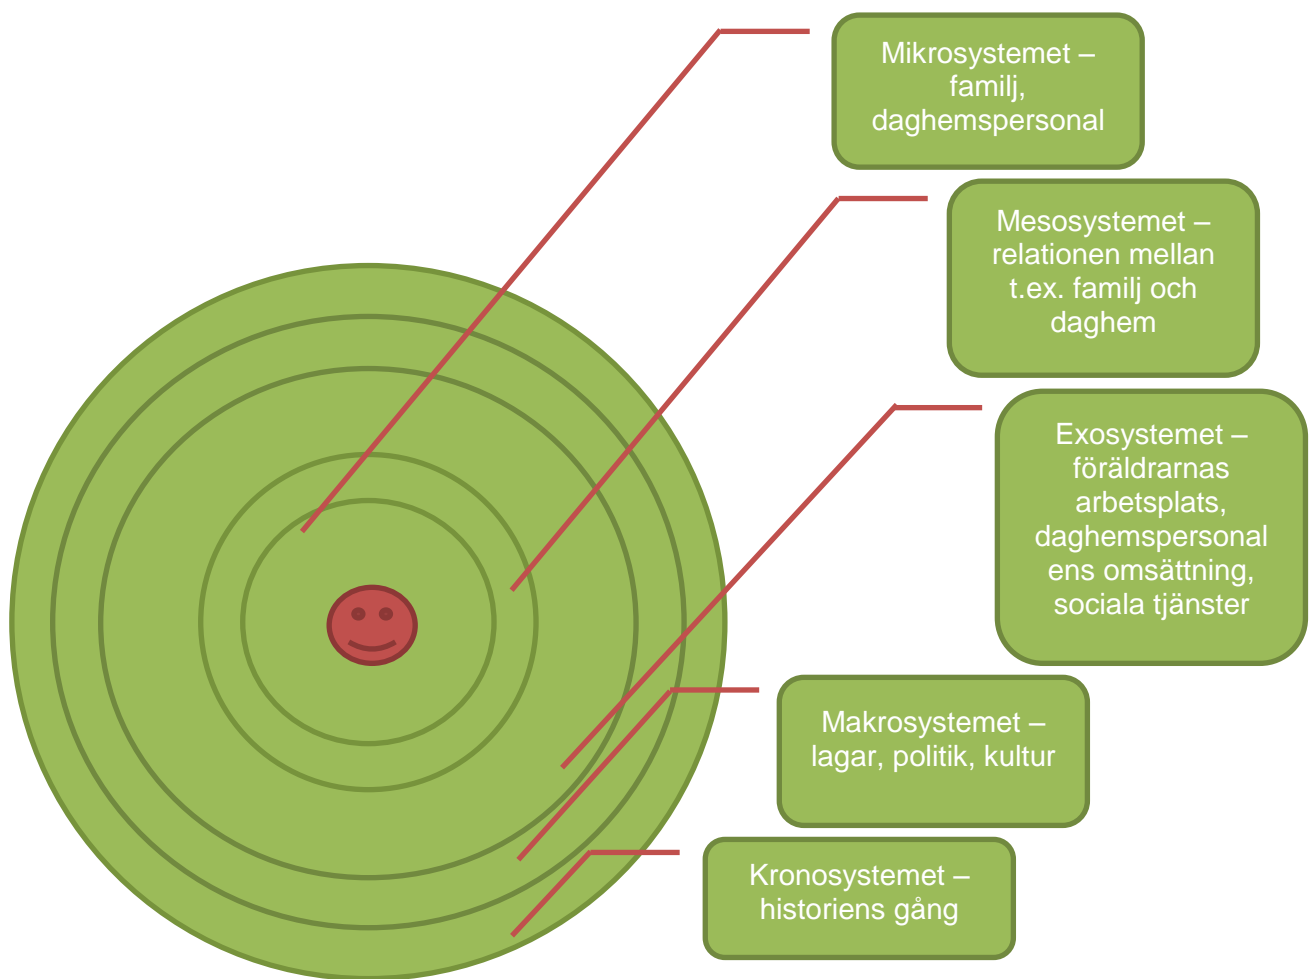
Mikrosystemet – familj, daghemspersonal

Mesosystemet – relationen mellan t.ex. familj och daghem

Exosystemet – föräldrarnas arbetsplats, daghemspersonalens omsättning, sociala tjänster

Makrosystemet – lagar, politik, kultur

Kronosystemet – historiens gång